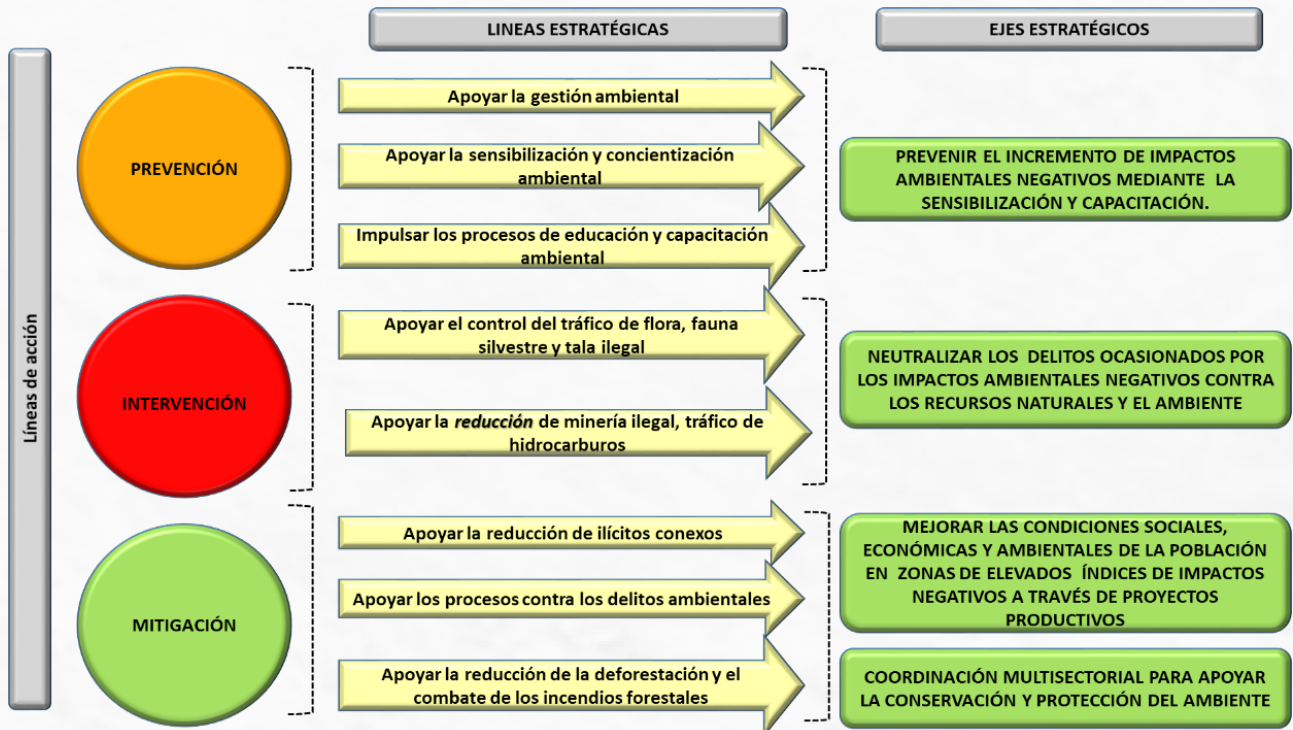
LINEAS ESTRATÉGICAS

EJES ESTRATÉGICOS

Líneas de acción

PREVENCIÓN

Apoyar la gestión ambiental

Apoyar la sensibilización y concientización ambiental

Impulsar los procesos de educación y capacitación ambiental

PREVENIR EL INCREMENTO DE IMPACTOS AMBIENTALES NEGATIVOS MEDIANTE LA SENSIBILIZACIÓN Y CAPACITACIÓN.

INTERVENCIÓN

Apoyar el control del tráfico de flora, fauna silvestre y tala ilegal

Apoyar la *reducción* de minería ilegal, tráfico de hidrocarburos

NEUTRALIZAR LOS DELITOS OCASIONADOS POR LOS IMPACTOS AMBIENTALES NEGATIVOS CONTRA LOS RECURSOS NATURALES Y EL AMBIENTE

MITIGACIÓN

Apoyar la reducción de ilícitos conexos

Apoyar los procesos contra los delitos ambientales

Apoyar la reducción de la deforestación y el combate de los incendios forestales

MEJORAR LAS CONDICIONES SOCIALES, ECONÓMICAS Y AMBIENTALES DE LA POBLACIÓN EN ZONAS DE ELEVADOS ÍNDICES DE IMPACTOS NEGATIVOS A TRAVÉS DE PROYECTOS PRODUCTIVOS

COORDINACIÓN MULTISECTORIAL PARA APOYAR LA CONSERVACIÓN Y PROTECCIÓN DEL AMBIENTE